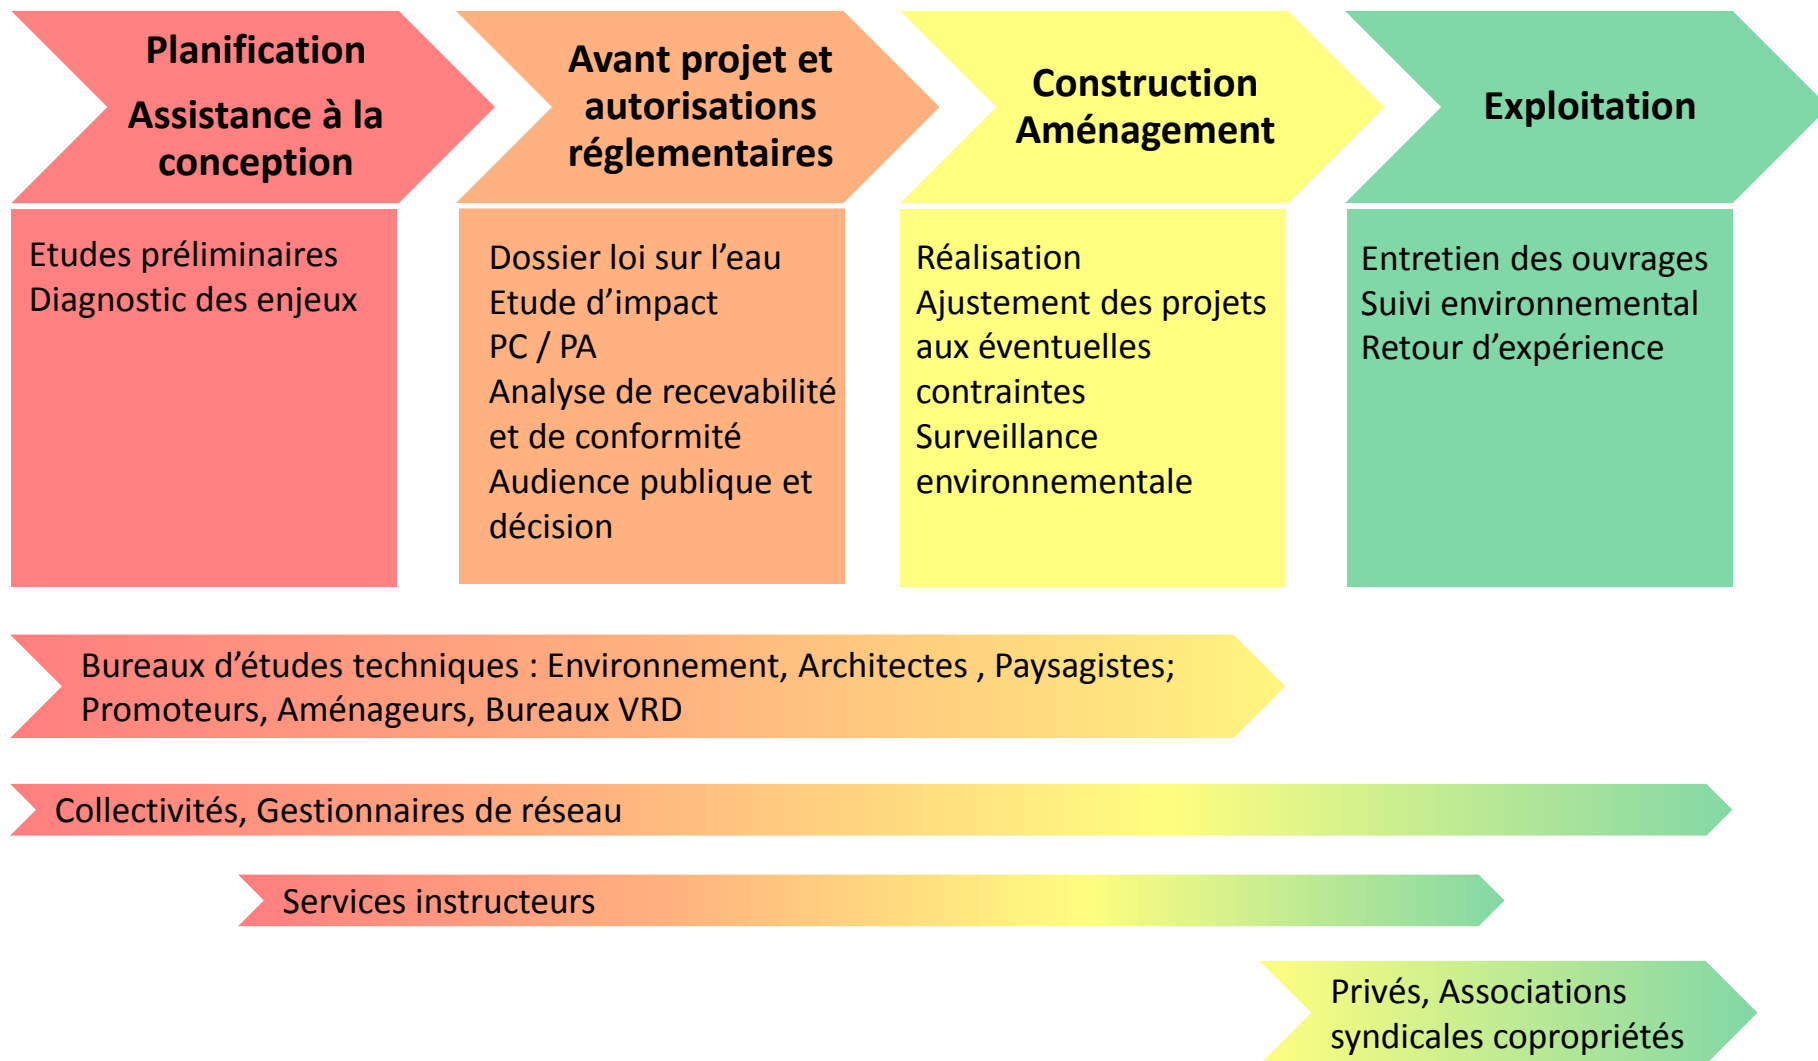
Planification
Assistance à la conception

Etudes préliminaires
Diagnostic des enjeux

Avant projet et autorisations réglementaires

Dossier loi sur l’eau
Etude d’impact
PC / PA
Analyse de recevabilité et de conformité
Audience publique et décision

Construction
Aménagement

Réalisation
Ajustement des projets aux éventuelles contraintes
Surveillance environnementale

Exploitation

Entretien des ouvrages
Suivi environnemental
Retour d’expérience

Bureaux d’études techniques : Environnement, Architectes , Paysagistes;
Promoteurs, Aménageurs, Bureaux VRD

Collectivités, Gestionnaires de réseau

Services instructeurs

Privés, Associations syndicales copropriétés